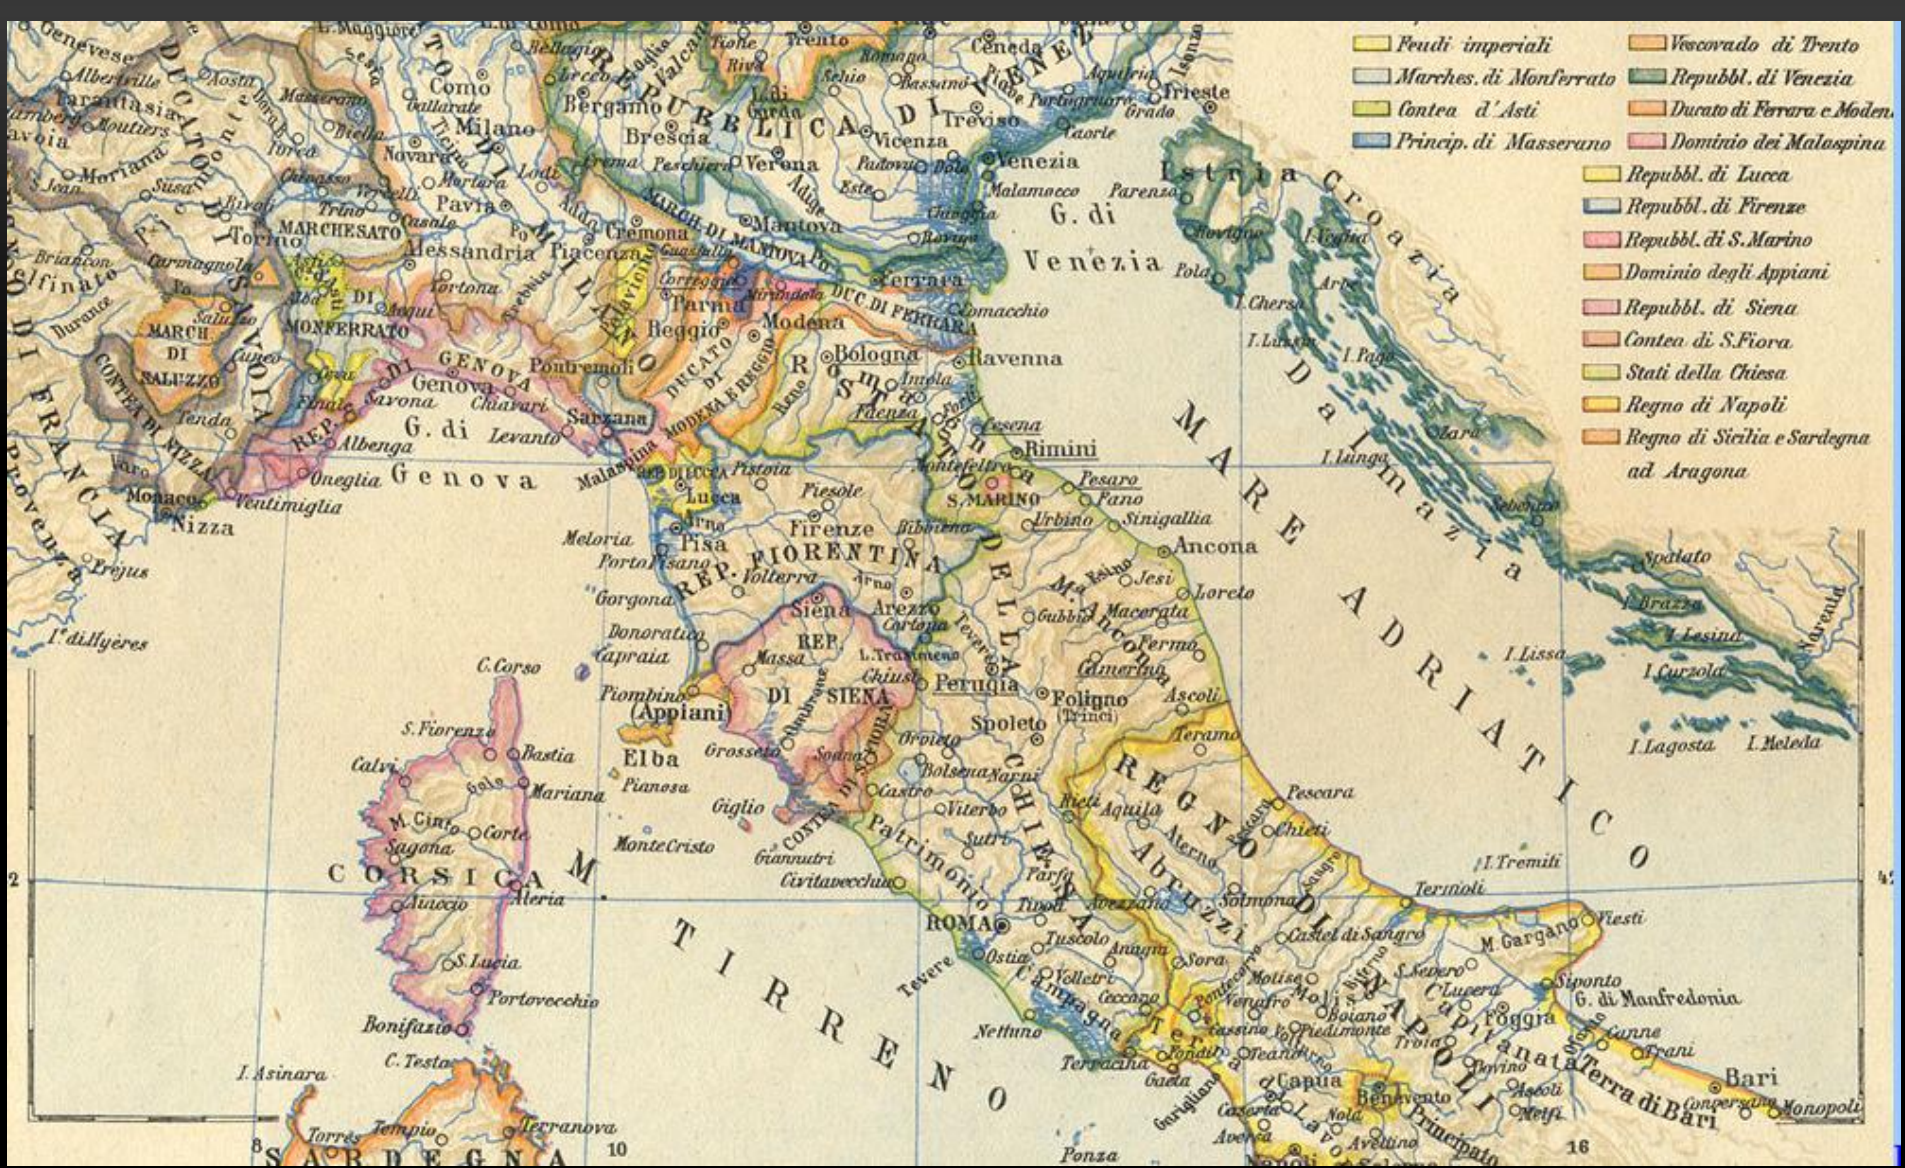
Feudi imperiali
Marches. di Monferrato
Contea d'Asti
Princip. di Masserano
Vescovado di Trento
Repubbl. di Venezia
Ducato di Ferrara e Modena
Dominio dei Malaspina
Repubbl. di Lucca
Repubbl. di Firenze
Repubbl. di S. Marino
Dominio degli Appiani
Repubbl. di Siena
Contea di S. Fiora
Stati della Chiesa
Regno di Napoli
Regno di Sicilia e Sardegna ad Aragona

REPUBBLICA DI VENEZIA
DUCATO DI MILANO
DUCATO DI SAVOIA
MARCHESATO DI MONFERRATO
MARCH. DI SALUZZO
CONTEA DI NIZZA
REP. DI GENOVA
DUCATO DI MODENA E REGGIO
DUC. DI FERRARA
MARCH. DI MANTOVA
STATO DELLA CHIESA
REP. FIORENTINA
REP. DI SIENA
CONTEA DI S. FIORA
REGNO DI NAPOLI
DI FRANCIA
Provenza
Delfinato
Savoia

Genevese, Albertville, Aosta, Tarantasia, Moutiers, Moriana, S. Jean, Susa, Briançon, Durance, Carmagnola, Torino, Pinerolo, Saluzzo, Cuneo, Tenda, Nizza, Monaco, Ventimiglia, Varo, Fréjus, Iles d'Hyères, Oneglia, Albenga, Finale, Savona, Genova, Chiavari, Levanto, Sarzana, Pontremoli, Malaspina, G. di Genova, Acqui, Asti, Alba, Casale, Trino, Vercelli, Biella, Ivrea, Novara, Masserano, Chivasso, Mortara, Pavia, Alessandria, Tortona, Piacenza, Trebbia, Cremona, Crema, Lodi, Milano, Gallarate, Como, L. Maggiore, Sesia, Ticino, Adda, Bergamo, Brescia, Lecco, Bellagio, Oglio, Peschiera, Verona, Mantova, Guastalla, Correggio, Mirandola, Parma, Reggio, Modena, Pallavicini, Lodi, Garda, Riva, Tione, Trento, Romagna, Schio, Bassano, Feltre, Ceneda, Piave, Treviso, Vicenza, Padova, Este, Adige, Rovigo, Chioggia, Malamocco, Venezia, Portogruaro, Aquileia, Grado, Caorle, Trieste, Isonzo, Istria, Parenzo, Rovigno, Pola, G. di Venezia, I. Veglia, I. Cherso, Arbe, I. Lussin, I. Pago, Croazia, Dalmazia, Zara, I. Lunga, Sebenico, Spalato, I. Brazza, I. Lesina, I. Lissa, I. Curzola, Narenta, I. Lagosta, I. Meleda, Ferrara, Comacchio, Bologna, Ravenna, Reno, Imola, Faenza, Forlì, Cesena, Rimini, S. Marino, Montefeltro, Pesaro, Fano, Urbino, Sinigallia, Ancona, Jesi, Loreto, Macerata, Fermo, Camerino, Ascoli, Marca Anconitana, Umbria, Gubbio, Foligno (Trinci), Spoleto, Perugia, L. Trasimeno, Chiusi, Cortona, Arezzo, Tevere, Arno, Bibbiena, Firenze, Fiesole, Pistoia, Lucca, Pisa, Porto Pisano, Meloria, Livorno, Volterra, Gorgona, Capraia, Siena, Massa, Piombino, (Appiani), Elba, Pianosa, Grosseto, Ombrone, Sovana, Giglio, Montecristo, Giannutri, Orvieto, Bolsena, Castro, Viterbo, Narni, Sutri, Civitavecchia, Patrimonio, Rieti, Farfa, Tivoli, ROMA, Ostia, Tuscolo, Velletri, Anagni, Campagna, Ceccano, Nettuno, Terracina, Gaeta, Fondi, Sora, Teano, Capua, Caserta, Aversa, Napoli, Nola, Avellino, Benevento, Principato, Terra di Lavoro, Abruzzi, Aquila, Aterno, Teramo, Pescara, Chieti, Solmona, Avezzano, Castel di Sangro, Sangro, Molise, Isernia, Venafro, Boiano, Piedimonte, Bifurno, Cassino, Volturno, Termoli, I. Tremiti, S. Severo, Lucera, Foggia, Troia, Capitanata, M. Gargano, Viesti, Siponto, G. di Manfredonia, Canne, Trani, Bari, Terra di Bari, Conversano, Monopoli, Ascoli, Melfi, Bovino, Ofanto, Garigliano, Ponza
MARE ADRIATICO
MARE TIRRENO
CORSICA
C. Corso, S. Fiorenzo, Bastia, Calvi, Golo, Mariana, M. Cinto, Corte, Sagona, Aiaccio, Aleria, S. Lucia, Portovecchio, Bonifazio, C. Testa, I. Asinara
SARDEGNA
Torres, Tempio, Terranova
8, 10, 16, 42